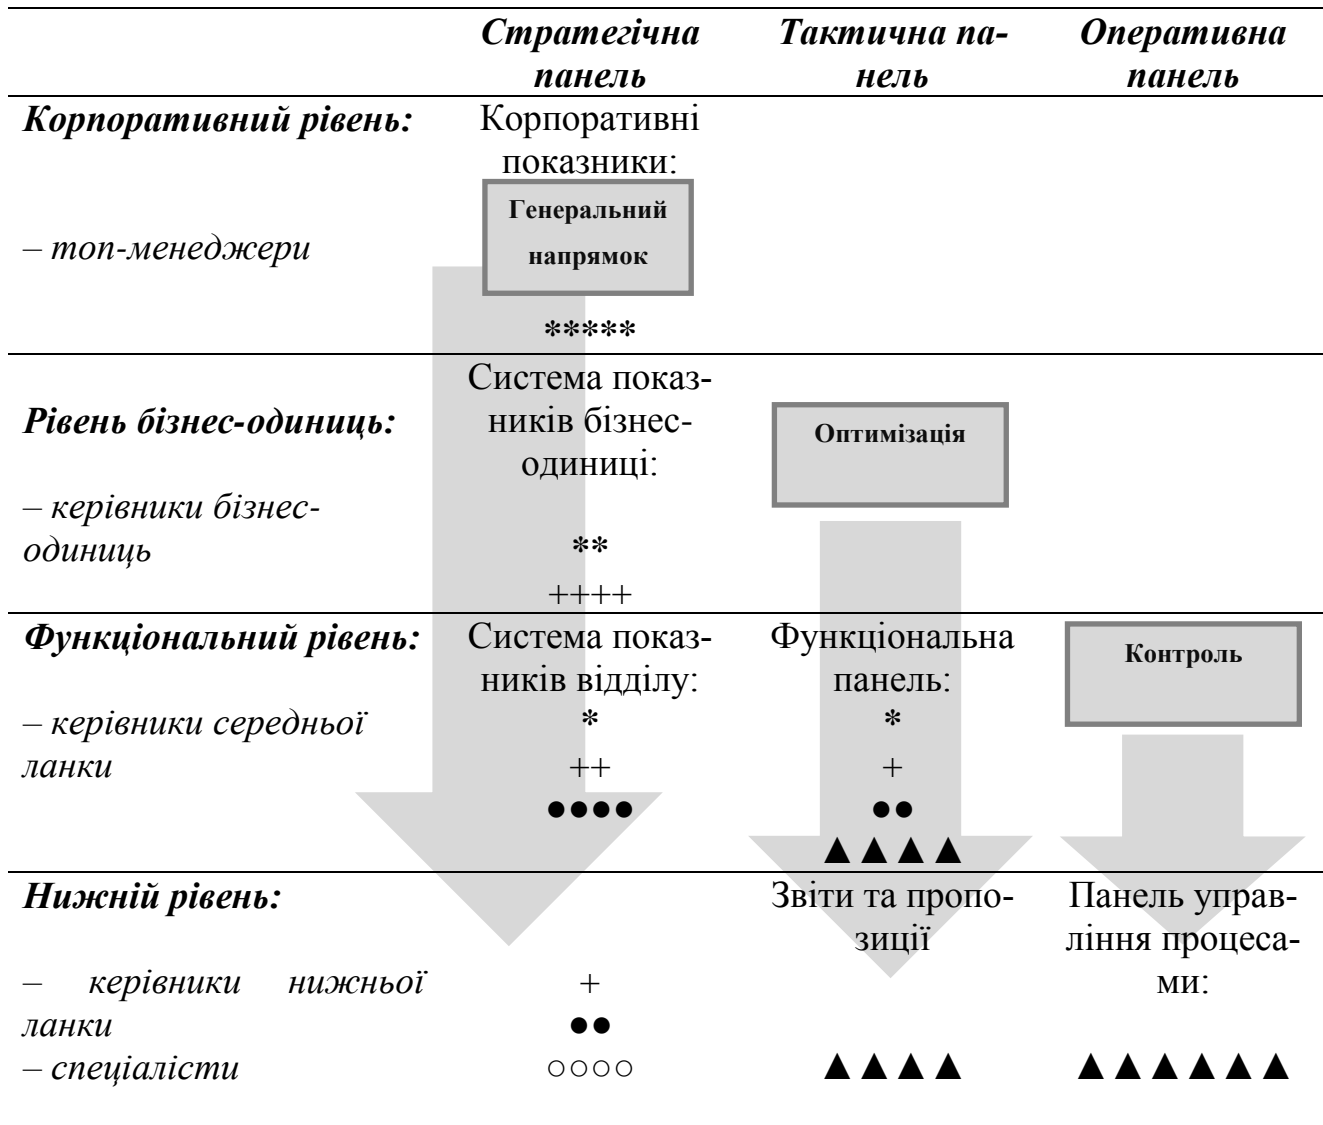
| | *Стратегічна панель* | *Тактична панель* | *Оперативна панель* |
|---|---|---|---|
| ***Корпоративний рівень:*** *– топ-менеджери* | Корпоративні показники: Генеральний напрямок ***** | | |
| ***Рівень бізнес-одиниць:*** *– керівники бізнес-одиниць* | Система показників бізнес-одиниці: ** ++++ | Оптимізація | |
| ***Функціональний рівень:*** *– керівники середньої ланки* | Система показників відділу: * ++ ●●●● | Функціональна панель: * + ●● ▲▲▲▲ | Контроль |
| ***Нижній рівень:*** *– керівники нижньої ланки – спеціалісти* | + ●● ○○○○ | Звіти та пропозиції ▲▲▲▲ | Панель управління процесами: ▲▲▲▲▲▲ |